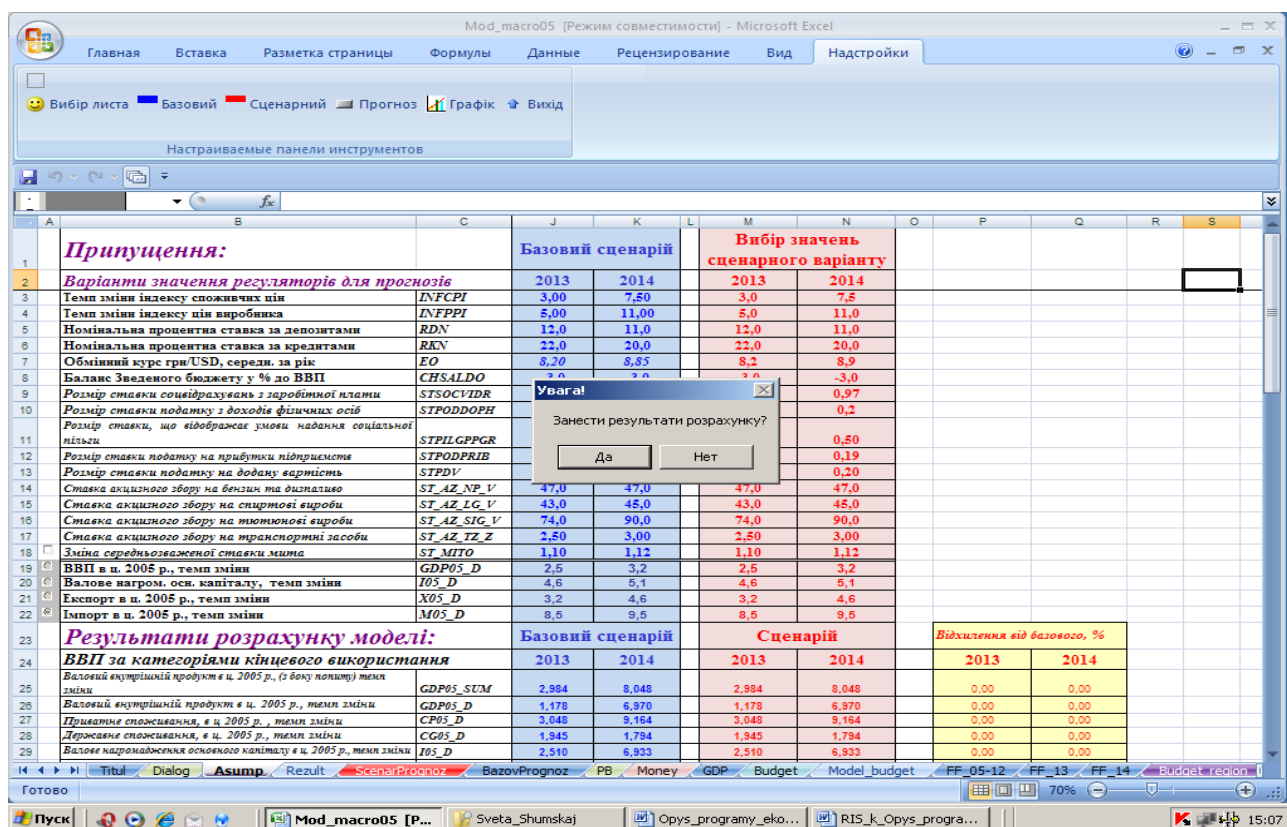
Mod_macro05 [Режим совместимости] - Microsoft Excel

Главная Вставка Разметка страницы Формулы Данные Рецензирование Вид Надстройки

Вибір листа Базовий Сценарний Прогноз Графік Вихід

Настраиваемые панели инструментов

| | A | B | C | J | K | L | M | N | O | P | Q | R | S |
|---|---|---|---|---|---|---|---|---|---|---|---|---|---|
| 1 | | Припущення: | | Базовий сценарій | | | Вибір значень сценарного варіанту | | | | | | |
| 2 | | Варіанти значення регуляторів для прогнозів | | 2013 | 2014 | | 2013 | 2014 | | | | | |
| 3 | | Темп зміни індексу споживчих цін | INFCPI | 3,00 | 7,50 | | 3,0 | 7,5 | | | | | |
| 4 | | Темп зміни індексу цін виробника | INFPPI | 5,00 | 11,00 | | 5,0 | 11,0 | | | | | |
| 5 | | Номінальна процентна ставка за депозитами | RDN | 12,0 | 11,0 | | 12,0 | 11,0 | | | | | |
| 6 | | Номінальна процентна ставка за кредитами | RKN | 22,0 | 20,0 | | 22,0 | 20,0 | | | | | |
| 7 | | Обмінний курс грн/USD, середн. за рік | EO | 8,20 | 8,85 | | 8,2 | 8,9 | | | | | |
| 8 | | Баланс Зведеного бюджету у % до ВВП | CHSALDO | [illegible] | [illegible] | | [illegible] | -3,0 | | | | | |
| 9 | | Розмір ставки соцвідрахувань з заробітної плати | STSOCVIDR | | | | | 0,97 | | | | | |
| 10 | | Розмір ставки податку з доходів фізичних осіб | STPODDOPH | | | | | 0,2 | | | | | |
| 11 | | Розмір ставки, що відображає умови надання соціальної пільги | STPILGPPGR | | | | | 0,50 | | | | | |
| 12 | | Розмір ставки податку на прибутки підприємств | STPODPRIB | | | | | 0,19 | | | | | |
| 13 | | Розмір ставки податку на додану вартість | STPDV | | | | | 0,20 | | | | | |
| 14 | | Ставка акцизного збору на бензин та дизпаливо | ST_AZ_NP_V | 47,0 | 47,0 | | 47,0 | 47,0 | | | | | |
| 15 | | Ставка акцизного збору на спиртові вироби | ST_AZ_LG_V | 43,0 | 45,0 | | 43,0 | 45,0 | | | | | |
| 16 | | Ставка акцизного збору на тютюнові вироби | ST_AZ_SIG_V | 74,0 | 90,0 | | 74,0 | 90,0 | | | | | |
| 17 | | Ставка акцизного збору на транспортні засоби | ST_AZ_TZ_Z | 2,50 | 3,00 | | 2,50 | 3,00 | | | | | |
| 18 | | Зміна середньозваженої ставки мита | ST_MITO | 1,10 | 1,12 | | 1,10 | 1,12 | | | | | |
| 19 | | ВВП в ц. 2005 р., темп зміни | GDP05_D | 2,5 | 3,2 | | 2,5 | 3,2 | | | | | |
| 20 | | Валове нагром. осн. капіталу, темп зміни | I05_D | 4,6 | 5,1 | | 4,6 | 5,1 | | | | | |
| 21 | | Експорт в ц. 2005 р., темп зміни | X05_D | 3,2 | 4,6 | | 3,2 | 4,6 | | | | | |
| 22 | | Імпорт в ц. 2005 р., темп зміни | M05_D | 8,5 | 9,5 | | 8,5 | 9,5 | | | | | |
| 23 | | Результати розрахунку моделі: | | Базовий сценарій | | | Сценарій | | | Відхилення від базового, % | | | |
| 24 | | ВВП за категоріями кінцевого використання | | 2013 | 2014 | | 2013 | 2014 | | 2013 | 2014 | | |
| 25 | | Валовий внутрішній продукт в ц. 2005 р., (з боку попиту) темп зміни | GDP05_SUM | 2,984 | 8,048 | | 2,984 | 8,048 | | 0,00 | 0,00 | | |
| 26 | | Валовий внутрішній продукт в ц. 2005 р., темп зміни | GDP05_D | 1,178 | 6,970 | | 1,178 | 6,970 | | 0,00 | 0,00 | | |
| 27 | | Приватне споживання, в ц. 2005 р. , темп зміни | CP05_D | 3,048 | 9,164 | | 3,048 | 9,164 | | 0,00 | 0,00 | | |
| 28 | | Державне споживання, в ц. 2005 р., темп зміни | CG05_D | 1,945 | 1,794 | | 1,945 | 1,794 | | 0,00 | 0,00 | | |
| 29 | | Валове нагромадження основного капіталу в ц. 2005 р., темп зміни | I05_D | 2,510 | 6,933 | | 2,510 | 6,933 | | 0,00 | 0,00 | | |

Увага!
Занести результати розрахунку?
Да Нет

Titul Dialog Asump Rezult ScenarPrognoz BazovPrognoz PB Money GDP Budget Model_budget FF_05-12 FF_13 FF_14 Budget_region

Готово 70%

Пуск Mod_macro05 [P... Sveta_Shumskaj Opys_programy_eko... RIS_k_Opys_progra... 15:07